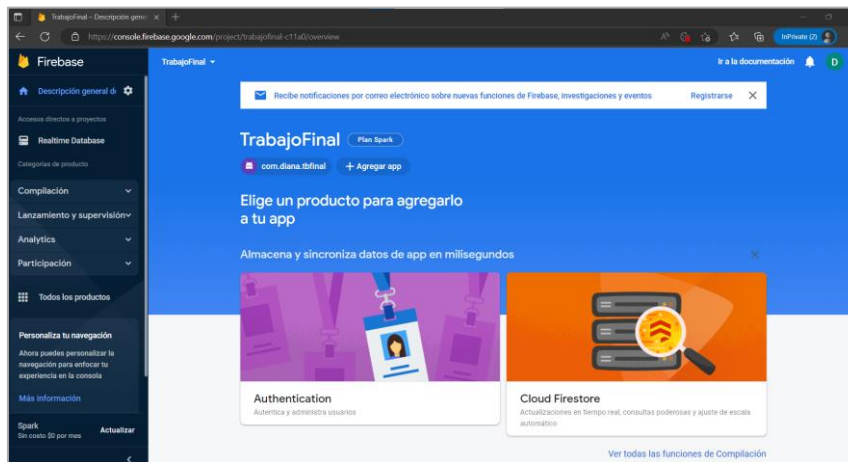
TrabajoFinal – Descripción gene ×

https://console.firebase.google.com/project/trabajofinal-c11a0/overview

InPrivate (2)

Firebase

TrabajoFinal

Ir a la documentación

D

Descripción general d

Accesos directos a proyectos

Realtime Database

Categorías de producto

Compilación

Lanzamiento y supervisión

Analytics

Participación

Todos los productos

Personaliza tu navegación

Ahora puedes personalizar la navegación para enfocar tu experiencia en la consola

Más información

Spark
Sin costo $0 por mes

Actualizar

Recibe notificaciones por correo electrónico sobre nuevas funciones de Firebase, investigaciones y eventos

Registrarse

TrabajoFinal

Plan Spark

com.diana.tbfinal

+ Agregar app

Elige un producto para agregarlo a tu app

Almacena y sincroniza datos de app en milisegundos

Authentication

Autentica y administra usuarios

Cloud Firestore

Actualizaciones en tiempo real, consultas poderosas y ajuste de escala automático

Ver todas las funciones de Compilación